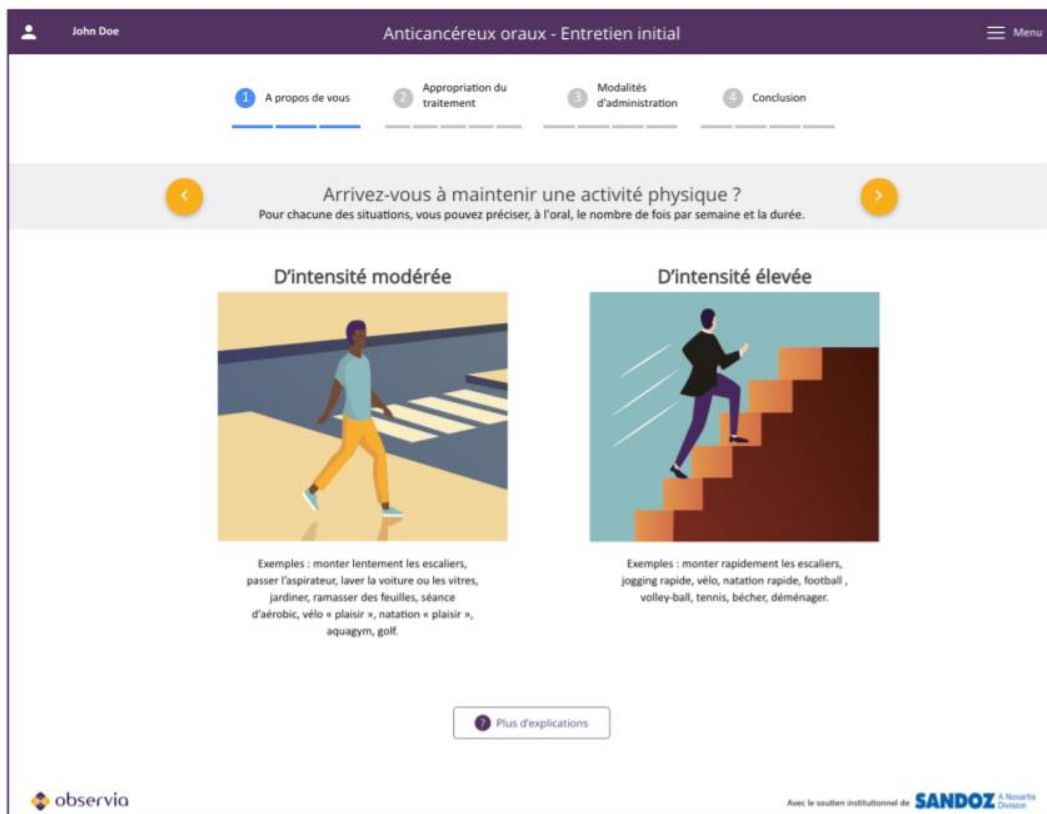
John Doe

Anticancéreux oraux - Entretien initial

Menu

1 A propos de vous

2 Appropriation du traitement

3 Modalités d'administration

4 Conclusion

Arrivez-vous à maintenir une activité physique ?

Pour chacune des situations, vous pouvez préciser, à l'oral, le nombre de fois par semaine et la durée.

D'intensité modérée

Exemples : monter lentement les escaliers, passer l'aspirateur, laver la voiture ou les vitres, jardiner, ramasser des feuilles, séance d'aérobic, vélo « plaisir », natation « plaisir », aquagym, golf.

D'intensité élevée

Exemples : monter rapidement les escaliers, jogging rapide, vélo, natation rapide, football , volley-ball, tennis, bécher, déménager.

Plus d'explications

observia

Avec le soutien institutionnel de SANDOZ A Novartis Division